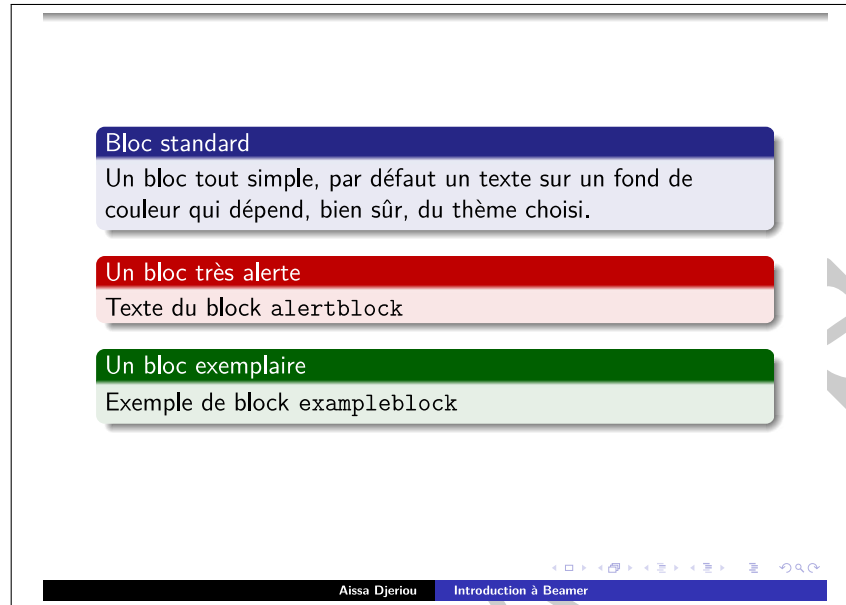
Bloc standard

Un bloc tout simple, par défaut un texte sur un fond de couleur qui dépend, bien sûr, du thème choisi.

Un bloc très alerte

Texte du block alertblock

Un bloc exemplaire

Exemple de block exampleblock

Aissa Djeriou Introduction à Beamer